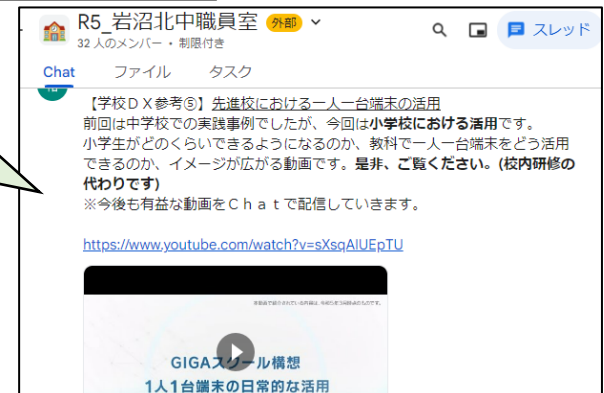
R5_岩沼北中職員室 外部
32 人のメンバー・制限付き
スレッド

Chat ファイル タスク

【学校ＤＸ参考⑤】先進校における一人一台端末の活用
前回は中学校での実践事例でしたが、今回は小学校における活用です。
小学生がどのくらいできるようになるのか、教科で一人一台端末をどう活用できるのか、イメージが広がる動画です。是非、ご覧ください。(校内研修の代わりです)
※今後も有益な動画をＣｈａｔで配信していきます。

https://www.youtube.com/watch?v=sXsqAlUEpTU

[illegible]

GIGAスクール構想
1人1台端末の日常的な活用